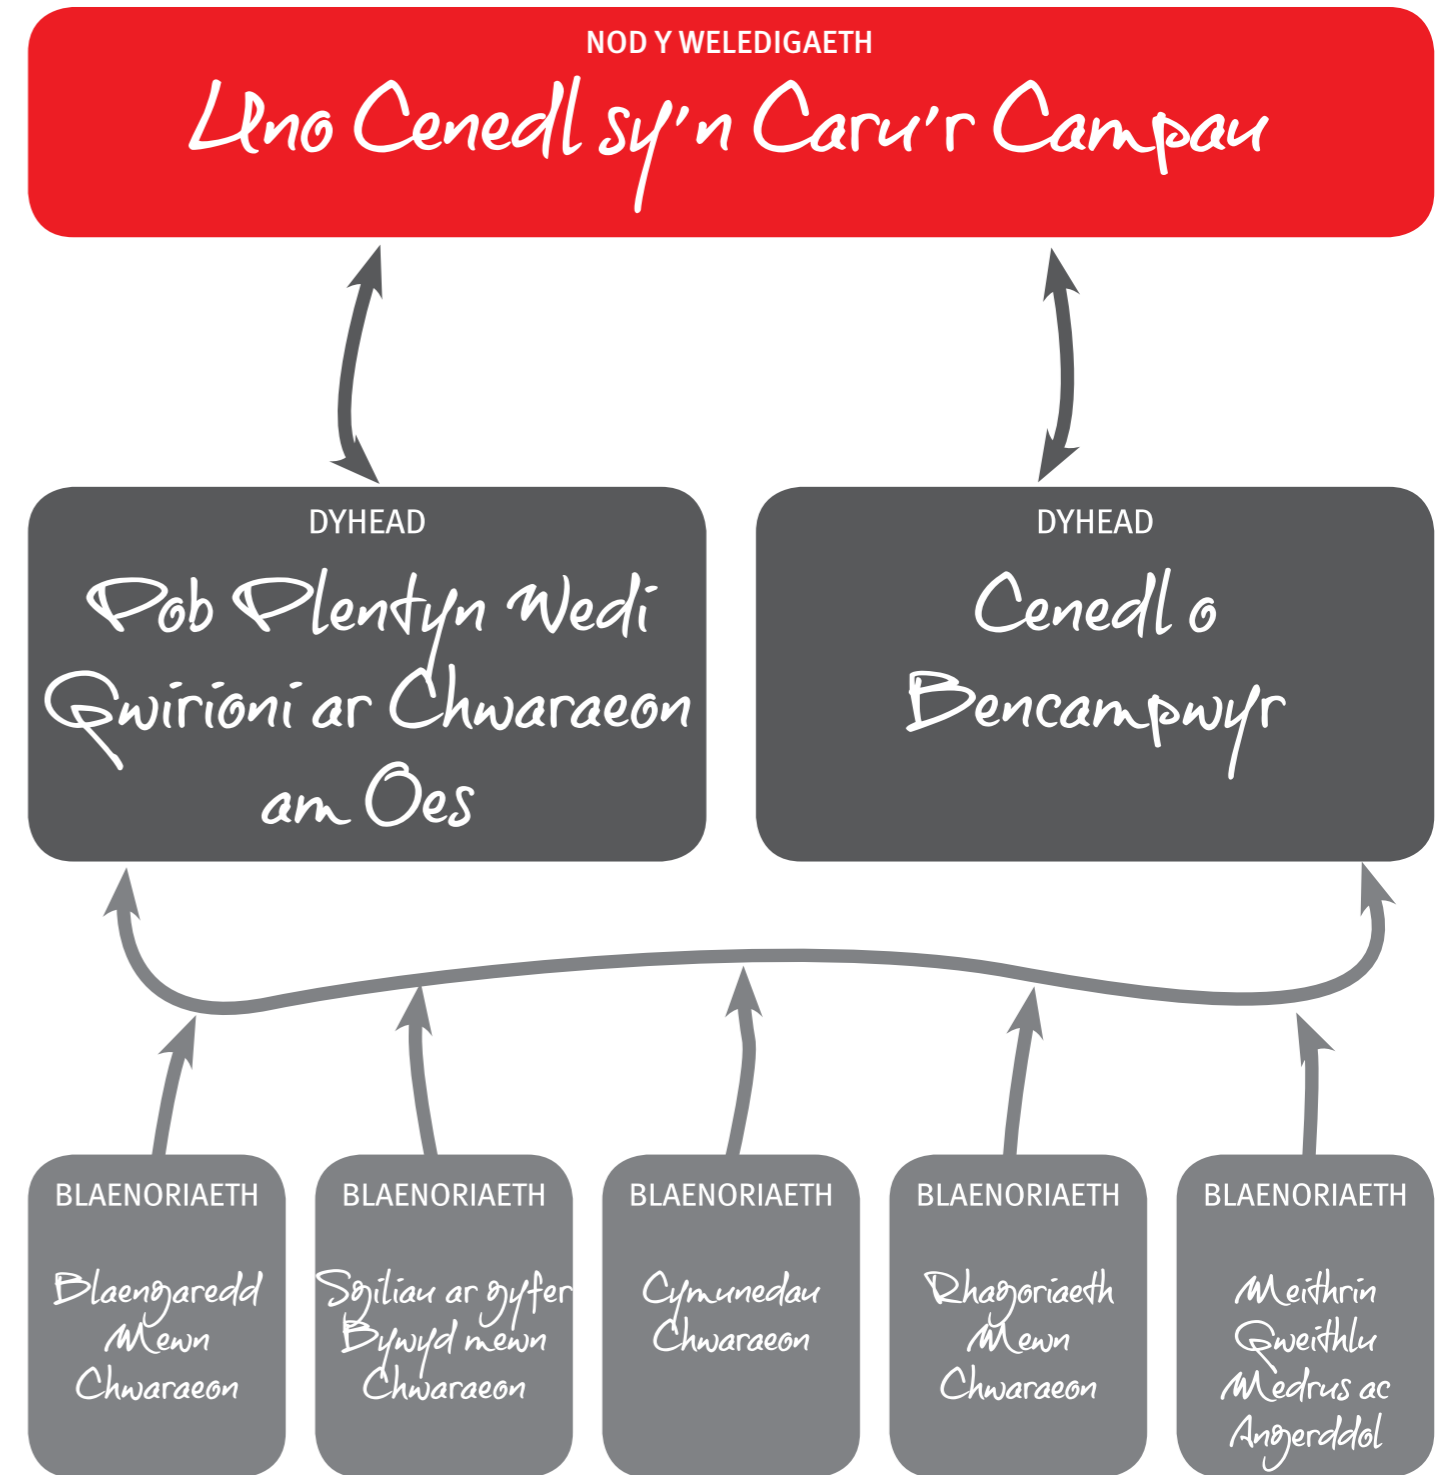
NOD Y WELEDIGAETH

Uno Cenedl sy'n Caru'r Campau

DYHEAD

Pob Plentyn Wedi Gwirioni ar Chwaraeon am Oes

DYHEAD

Cenedl o Bencampwyr

BLAENORIAETH

Blaengaredd Mewn Chwaraeon

BLAENORIAETH

Sgiliau ar gyfer Bywyd mewn Chwaraeon

BLAENORIAETH

Cymunedau Chwaraeon

BLAENORIAETH

Rhagoriaeth Mewn Chwaraeon

BLAENORIAETH

Meithrin Gweithlu Medrus ac Angerddol